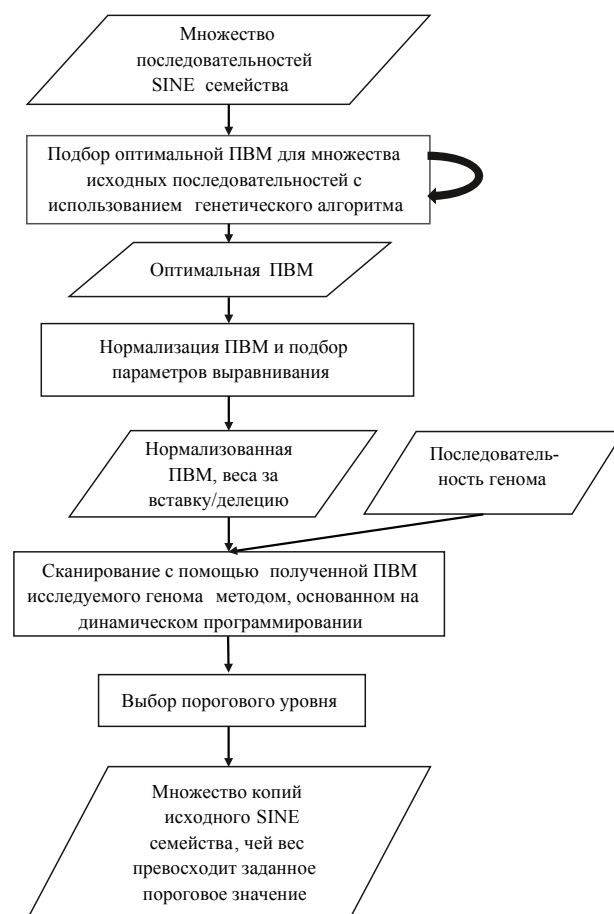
Множество последовательностей SINE семейства

Подбор оптимальной ПВМ для множества исходных последовательностей с использованием генетического алгоритма

Оптимальная ПВМ

Нормализация ПВМ и подбор параметров выравнивания

Нормализованная ПВМ, веса за вставку/делецию

Последовательность генома

Сканирование с помощью полученной ПВМ исследуемого генома методом, основанном на динамическом программировании

Выбор порогового уровня

Множество копий исходного SINE семейства, чей вес превосходит заданное пороговое значение